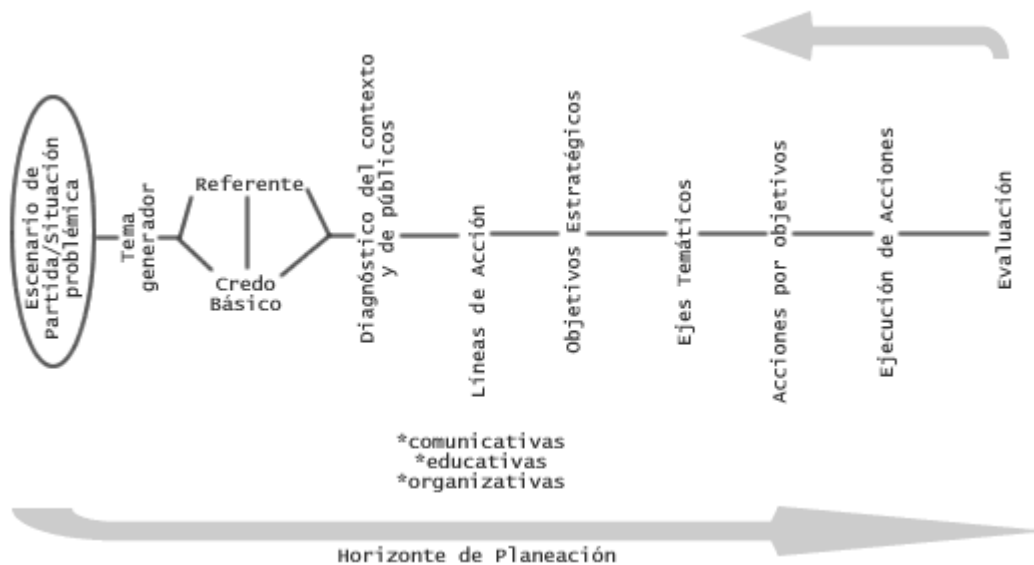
Escenario de Partida/Situación problémica

Tema generador

Referente

Credo Básico

Diagnóstico del contexto y de públicos

Líneas de Acción

Objetivos Estratégicos

Ejes Temáticos

Acciones por objetivos

Ejecución de Acciones

Evaluación

*comunicativas
*educativas
*organizativas

Horizonte de Planeación